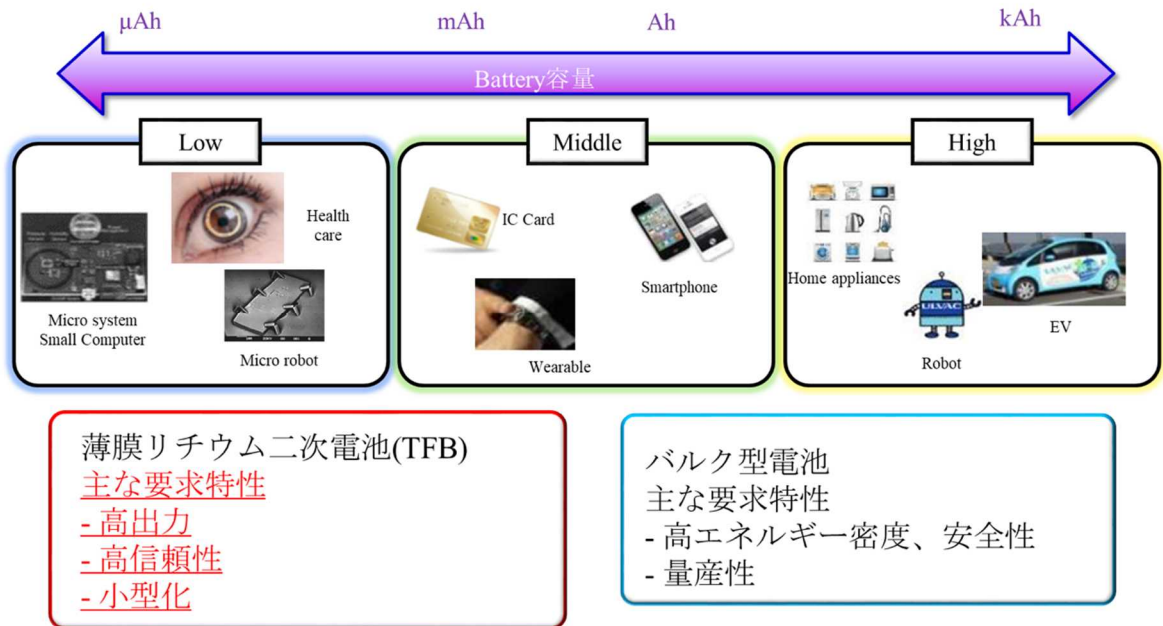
μAh mAh Ah kAh

Battery容量

Low

Micro system
Small Computer

Health care

Micro robot

Middle

IC Card

Smartphone

Wearable

High

Home appliances

ULVAC

Robot

EV

薄膜リチウム二次電池(TFB)
主な要求特性
- 高出力
- 高信頼性
- 小型化

バルク型電池
主な要求特性
- 高エネルギー密度、安全性
- 量産性